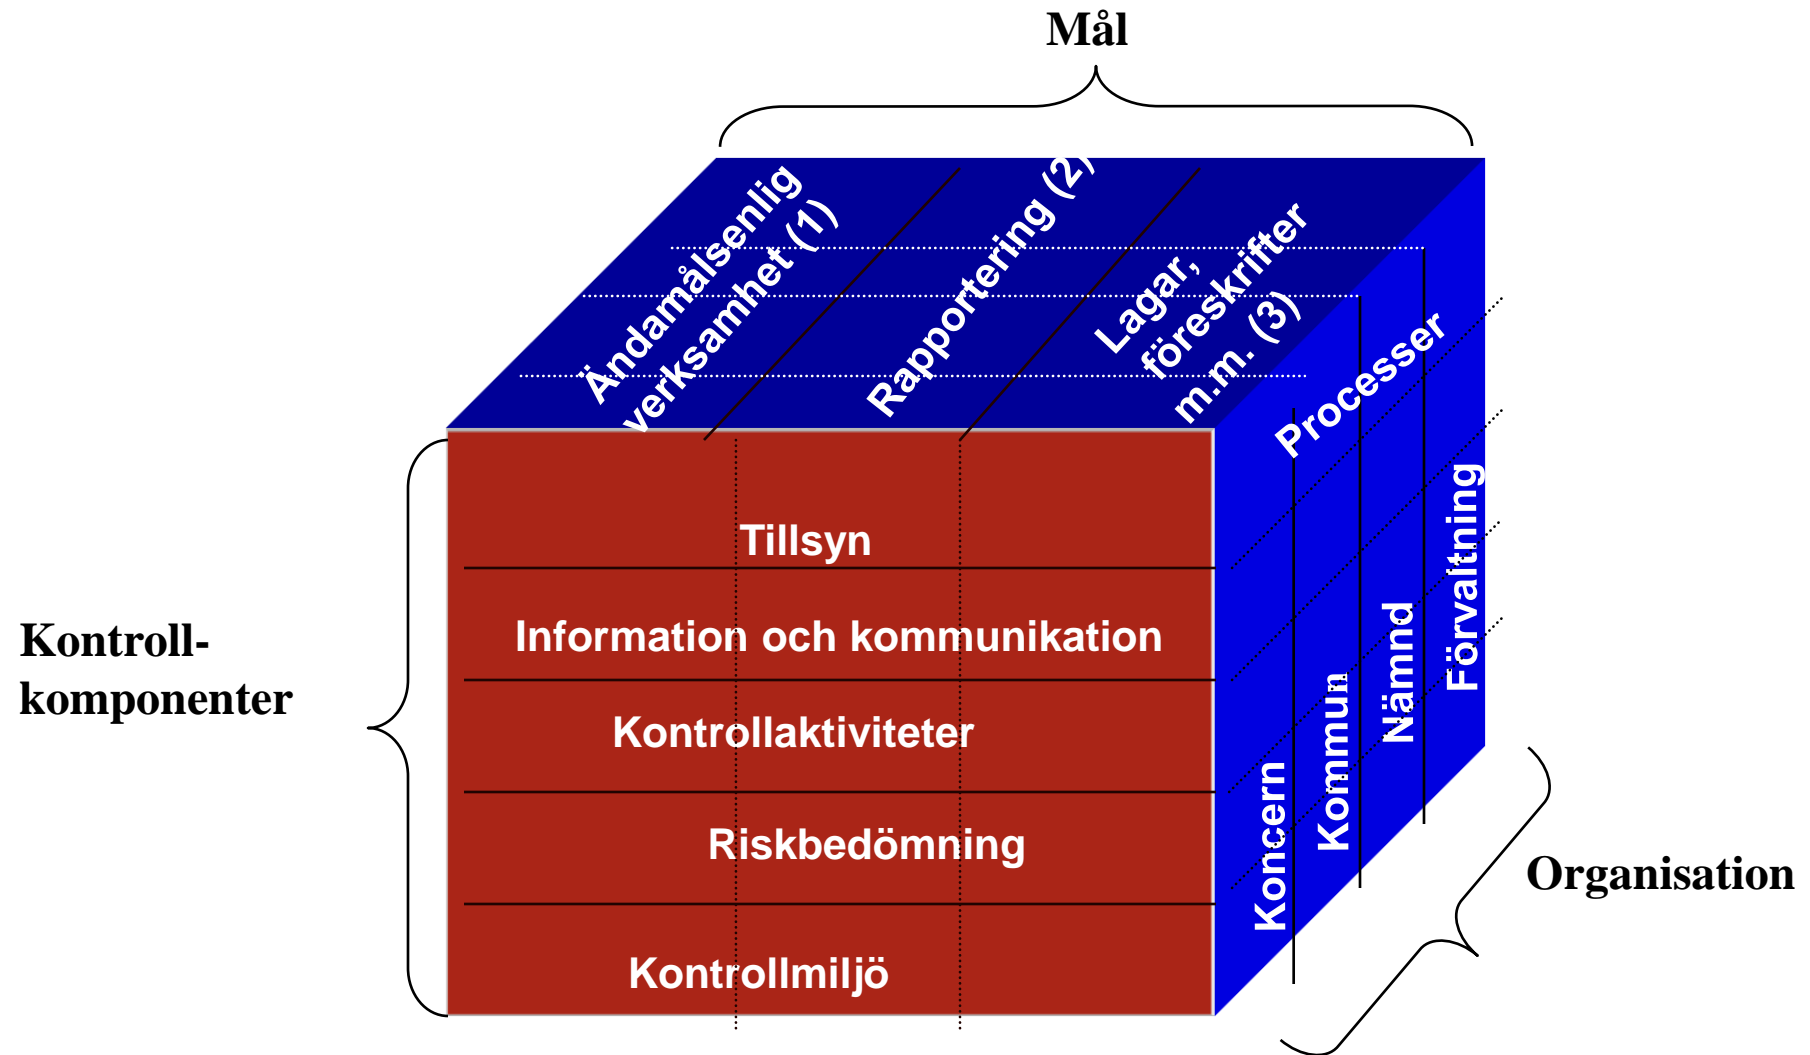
Mål

Ändamålsenlig verksamhet (1)

Rapportering (2)

Lagar, föreskrifter m.m. (3)

Processer

Kontroll-komponenter

Tillsyn

Information och kommunikation

Kontrollaktiviteter

Riskbedömning

Kontrollmiljö

Koncern

Kommun

Nämnd

Förvaltning

Organisation